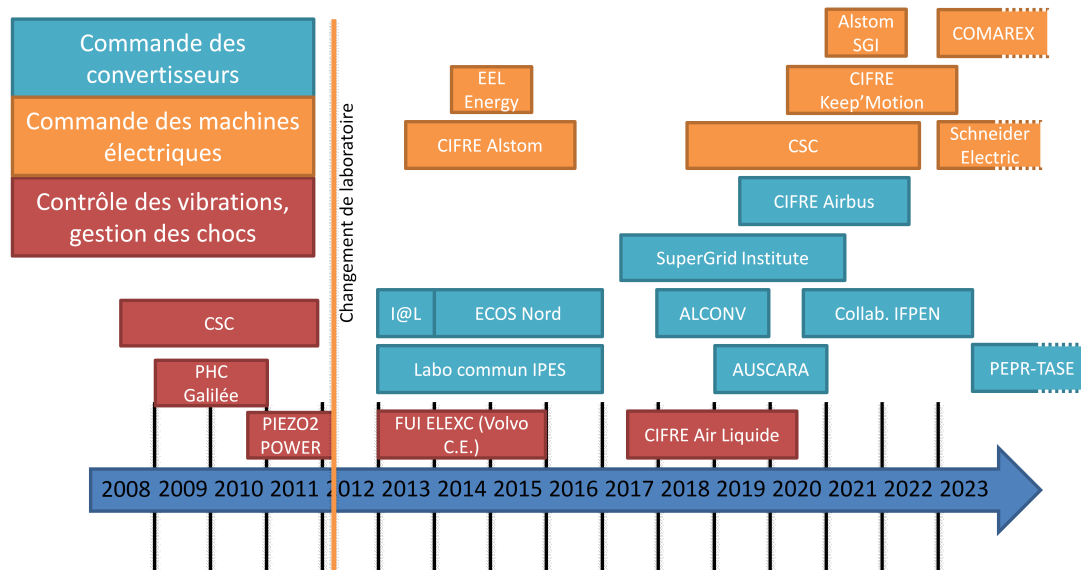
Commande des convertisseurs

Commande des machines électriques

Contrôle des vibrations, gestion des chocs

Changement de laboratoire

Alstom SGI

COMAREX

EEL Energy

CIFRE Keep'Motion

CIFRE Alstom

CSC

Schneider Electric

CIFRE Airbus

SuperGrid Institute

CSC

I@L

ECOS Nord

ALCONV

Collab. IFPEN

PHC Galilée

Labo commun IPES

AUSCARA

PEPR-TASE

PIEZO2 POWER

FUI ELEXC (Volvo C.E.)

CIFRE Air Liquide

2008 2009 2010 2011 2012 2013 2014 2015 2016 2017 2018 2019 2020 2021 2022 2023